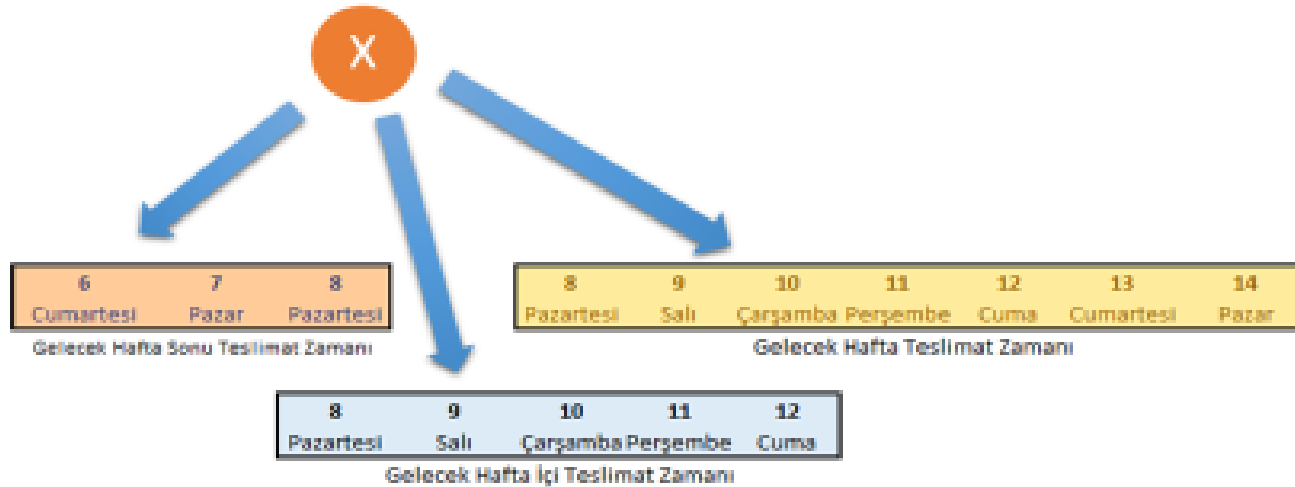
X

| 6 | 7 | 8 |
|---|---|---|
| Cumartesi | Pazar | Pazartesi |

Gelecek Hafta Sonu Teslimat Zamanı

| 8 | 9 | 10 | 11 | 12 | 13 | 14 |
|---|---|---|---|---|---|---|
| Pazartesi | Salı | Çarşamba | Perşembe | Cuma | Cumartesi | Pazar |

Gelecek Hafta Teslimat Zamanı

| 8 | 9 | 10 | 11 | 12 |
|---|---|---|---|---|
| Pazartesi | Salı | Çarşamba | Perşembe | Cuma |

Gelecek Hafta İçi Teslimat Zamanı